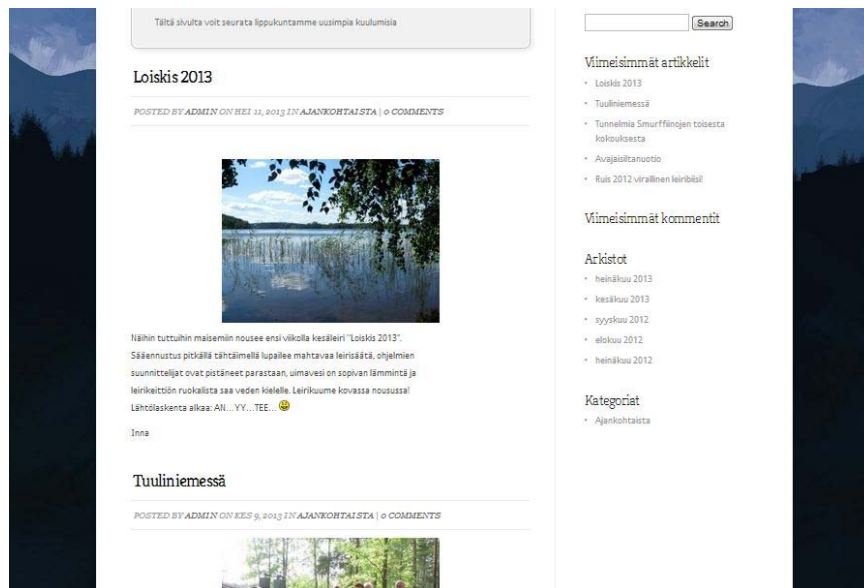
Tältä sivulta voit seurata lippukuntamme uusimpia kuulumisia

Loiskis 2013

POSTED BY ADMIN ON HEI 11, 2013 IN AJANKOHTAISTA | 0 COMMENTS

Näihin tuttuihin maisemiin nousee ensi viikolla kesäleiri "Loiskis 2013". Sääennustus pitkällä tähtäimellä lupailee mahtavaa leirisäätä, ohjelmien suunnittelijat ovat pistäneet parastaan, uimavesi on sopivan lämmintä ja leirikeittiön ruokalista saa veden kielelle. Leirikuume kovassa nousussa! Lähtölaskenta alkaa: AN…YY…TEE…

Inna

Tuuliniemessä

POSTED BY ADMIN ON KES 9, 2013 IN AJANKOHTAISTA | 0 COMMENTS

Search

Viimeisimmät artikkelit

- Loiskis 2013
- Tuuliniemessä
- Tunnelmia Smurffiinojen toisesta kokouksesta
- Avajaisiltanuotio
- Ruis 2012 virallinen leiribiisi!

Viimeisimmät kommentit

Arkistot

- heinäkuu 2013
- kesäkuu 2013
- syyskuu 2012
- elokuu 2012
- heinäkuu 2012

Kategoriat

- Ajankohtaista